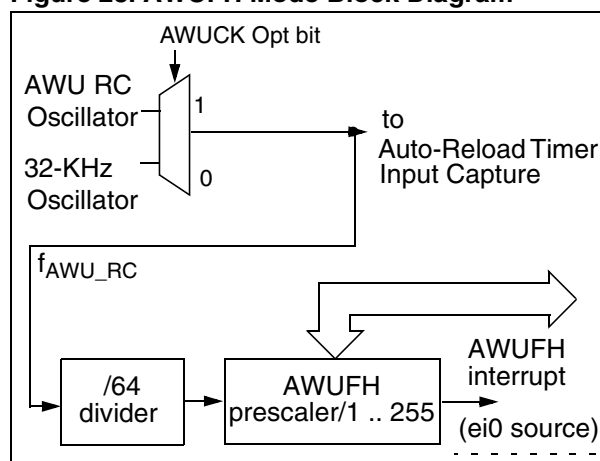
Figure 23. AWUFH Mode Block Diagram

AWUCK Opt bit

AWU RC Oscillator

1

32-KHz Oscillator

0

to Auto-Reload Timer Input Capture

$f_{AWU\_RC}$

/64 divider

AWUFH prescaler/1 .. 255

AWUFH interrupt

(ei0 source)